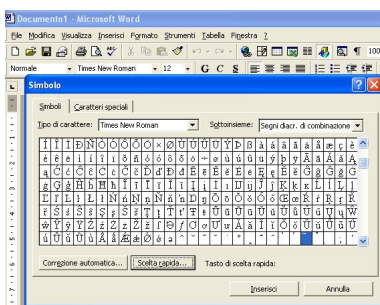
Documento1 - Microsoft Word

File Modifica Visualizza Inserisci Formato Strumenti Tabella Finestra ?

Normale Times New Roman 12 G C S

100

Simbolo

Simboli Caratteri speciali

Tipo di carattere: Times New Roman

Sottoinsieme: Segni diacr. di combinazione

| Ì | Í | Î | Ï | Ð | Ñ | Ò | Ó | Ô | Õ | Ö | × | Ø | Ù | Ú | Û | Ü | Ý | Þ | ß | à | á | â | ã | ä | å | æ | ç | è |
|---|---|---|---|---|---|---|---|---|---|---|---|---|---|---|---|---|---|---|---|---|---|---|---|---|---|---|---|---|
| é | ê | ë | ì | í | î | ï | ð | ñ | ò | ó | ô | õ | ö | ÷ | ø | ù | ú | û | ü | ý | þ | ÿ | Ā | ā | Ă | ă | Ą |
| ą | Ć | ć | Ĉ | ĉ | Ċ | ċ | Č | č | Ď | ď | Đ | đ | Ē | ē | Ĕ | ĕ | Ė | ė | Ę | ę | Ě | ě | Ĝ | ĝ | Ğ | ğ |
| ġ | Ģ | ģ | Ĥ | ĥ | Ħ | ħ | Ĩ | ĩ | Ī | ī | Ĭ | ĭ | Į | į | İ | ı | Ĳ | ĳ | Ĵ | ĵ | Ķ | ķ | ĸ | Ĺ | ĺ | Ļ |
| Ľ | ľ | Ŀ | ŀ | Ł | ł | Ń | ń | Ņ | ņ | Ň | ň | ŉ | Ŋ | ŋ | Ō | ō | Ŏ | ŏ | Ő | ő | Œ | œ | Ŕ | ŕ | Ŗ | ŗ |
| ř | Ś | ś | Ŝ | ŝ | Ş | ş | Š | š | Ţ | ţ | Ť | ť | Ŧ | ŧ | Ũ | ũ | Ū | ū | Ŭ | ŭ | Ů | ů | Ű | ű | Ų | ų | Ŵ |
| ŵ | Ŷ | ŷ | Ÿ | Ź | ź | Ż | ż | Ž | ž | ſ | ƒ | Ơ | ơ | Ư | ư | Ǎ | ǎ | Ǐ | ǐ | Ǒ | ǒ | Ǔ | ǔ | Ǖ | ǖ | Ǘ |
| ǘ | Ǚ | ǚ | Ǜ | ǜ | Ǻ | ǻ | Ǽ | ǽ | Ǿ | ǿ | ə | ¨ | | | | | | | | | | | | | | |

Correzione automatica... Scelta rapida... Tasto di scelta rapida:

Inserisci Annulla